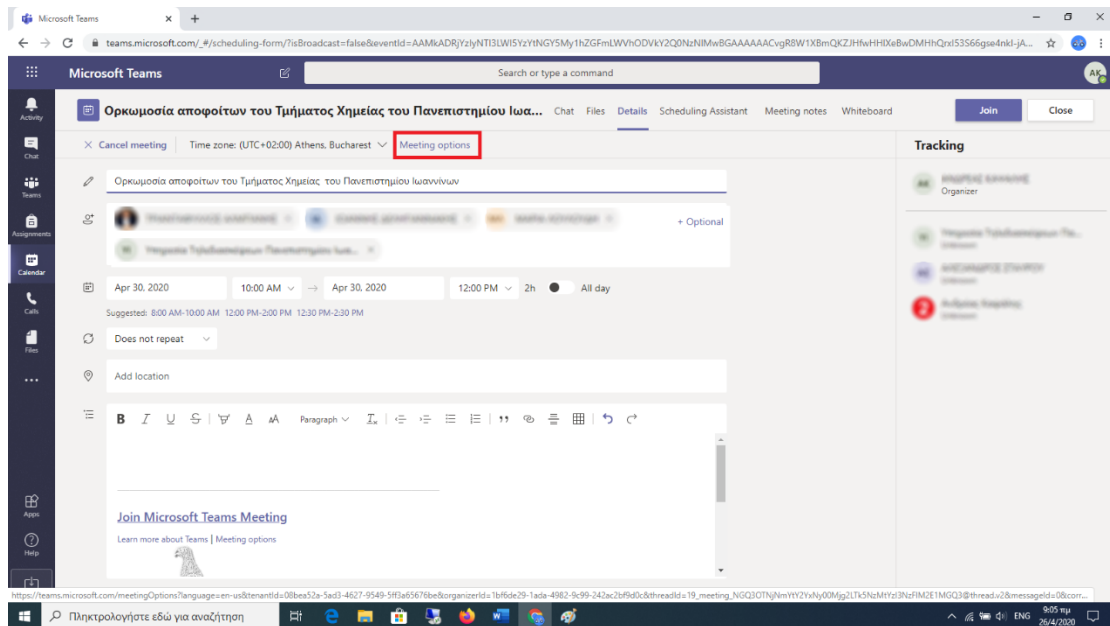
Microsoft Teams × +

teams.microsoft.com/_#/scheduling-form/?isBroadcast=false&eventId=AAMkADRjYzlyNTI3LWI5YzYtNGY5My1hZGFmLWVhODVkY2Q0NzNlMwBGAAAAAACvgR8W1XBmQKZJHfwHHIXeBwDMHhQrxI53S66gse4nkI-jA...

Microsoft Teams

Search or type a command

AK

Activity

Chat

Teams

Assignments

Calendar

Calls

Files

...

Apps

Help

Ορκωμοσία αποφοίτων του Τμήματος Χημείας του Πανεπιστημίου Ιωα... Chat Files Details Scheduling Assistant Meeting notes Whiteboard

Join Close

× Cancel meeting Time zone: (UTC+02:00) Athens, Bucharest Meeting options

Tracking

Ορκωμοσία αποφοίτων του Τμήματος Χημείας του Πανεπιστημίου Ιωαννίνων

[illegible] Organizer

+ Optional

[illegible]

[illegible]

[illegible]

Apr 30, 2020 10:00 AM → Apr 30, 2020 12:00 PM 2h All day

Suggested: 8:00 AM-10:00 AM 12:00 PM-2:00 PM 12:30 PM-2:30 PM

Does not repeat

Add location

B I U S A A Paragraph

Join Microsoft Teams Meeting

Learn more about Teams | Meeting options

https://teams.microsoft.com/meetingOptions?language=en-us&tenantId=08bea52a-5ad3-4627-9549-5ff3a65676be&organizerId=1bf6de29-1ada-4982-9c99-242ac2bf9d0c&threadId=19_meeting_NGQ3OTNjNmYtY2YxNy00Mjg2LTk5NzMtYzI3NzFlM2E1MGQ3@thread.v2&messageId=0&corr...

Πληκτρολογήστε εδώ για αναζήτηση

ENG 9:05 πμ 26/4/2020